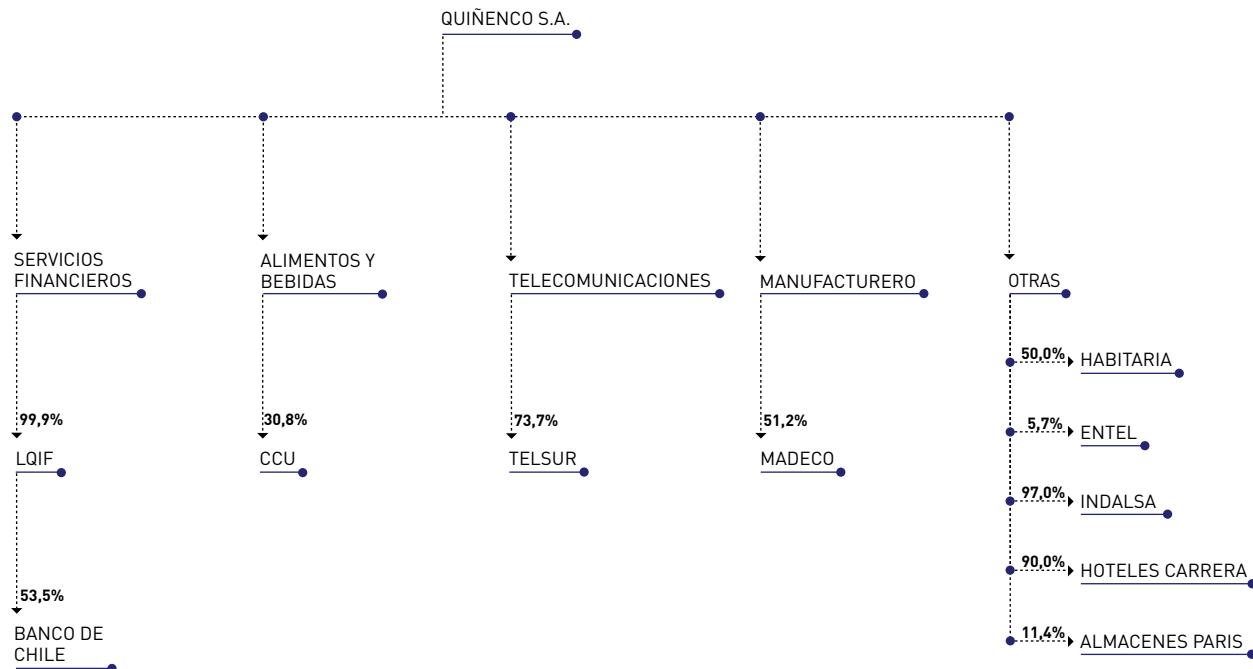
QUIÑENCO S.A.

SERVICIOS FINANCIEROS

99,9%

LQIF

53,5%

BANCO DE CHILE

ALIMENTOS Y BEBIDAS

30,8%

CCU

TELECOMUNICACIONES

73,7%

TELSUR

MANUFACTURERO

51,2%

MADECO

OTRAS

50,0% HABITARIA

5,7% ENTEL

97,0% INDALSA

90,0% HOTELES CARRERA

11,4% ALMACENES PARIS